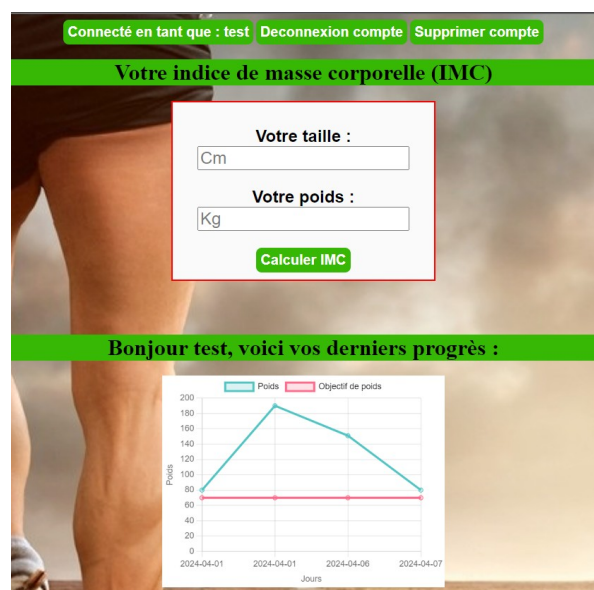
Connecté en tant que : test Deconnexion compte Supprimer compte

Votre indice de masse corporelle (IMC)

Votre taille :

Cm

Votre poids :

Kg

Calculer IMC

Bonjour test, voici vos derniers progrès :

Poids Objectif de poids

200
180
160
140
120
100
80
60
40
20
0

Poids

2024-04-01 2024-04-01 2024-04-06 2024-04-07

Jours